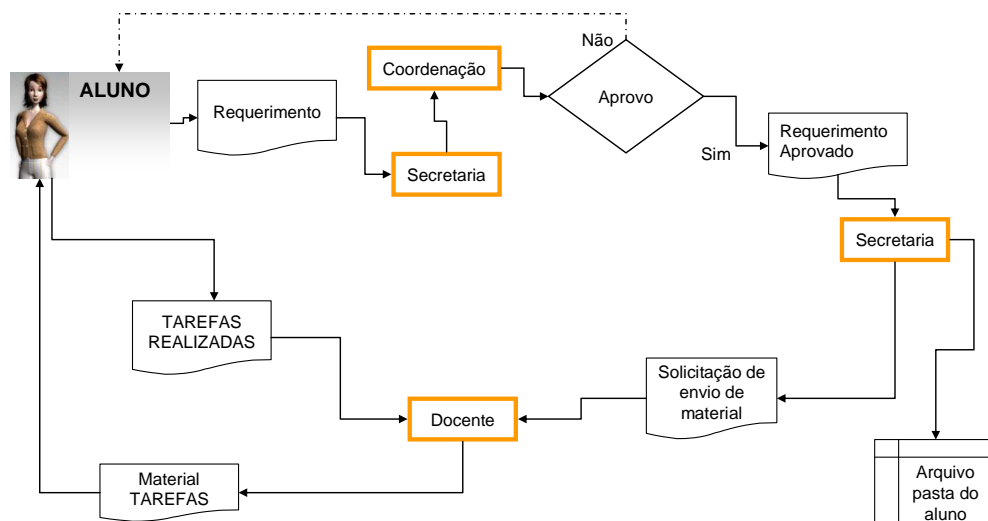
ALUNO

Requerimento

Coordenação

Secretaria

Não

Aprovo

Sim

Requerimento Aprovado

Secretaria

TAREFAS REALIZADAS

Solicitação de envio de material

Docente

Material TAREFAS

Arquivo pasta do aluno